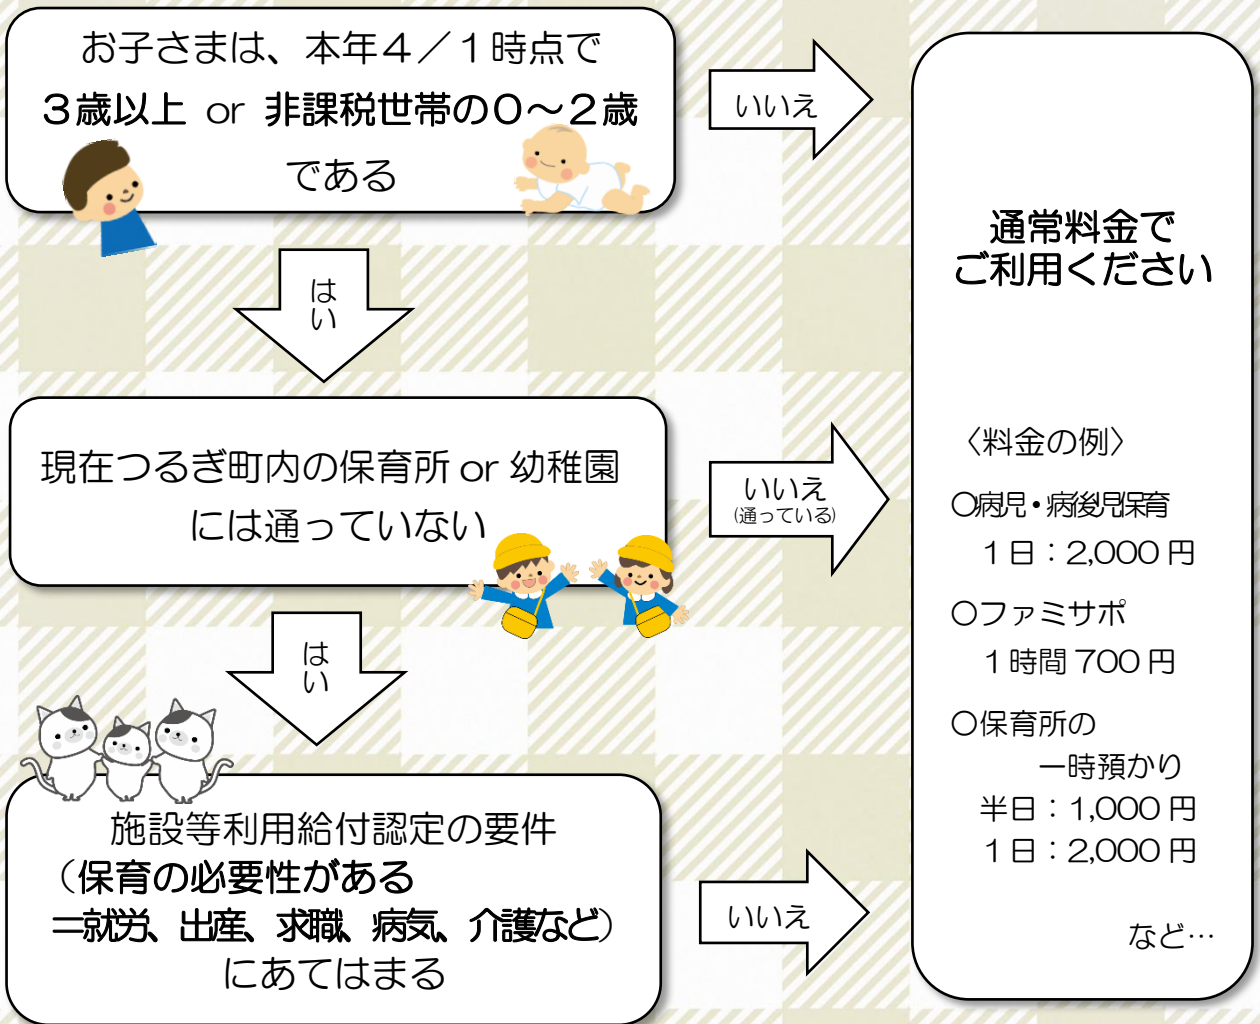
お子さまは、本年４／１時点で
３歳以上 or 非課税世帯の０～２歳
である

いいえ

はい

現在つるぎ町内の保育所 or 幼稚園
には通っていない

いいえ
(通っている)

はい

施設等利用給付認定の要件
（保育の必要性がある
＝就労、出産、求職、病気、介護など）
にあてはまる

いいえ

通常料金で
ご利用ください

〈料金の例〉

○病児・病後児保育
１日：2,000 円

○ファミサポ
１時間 700 円

○保育所の
一時預かり
半日：1,000 円
１日：2,000 円

など…